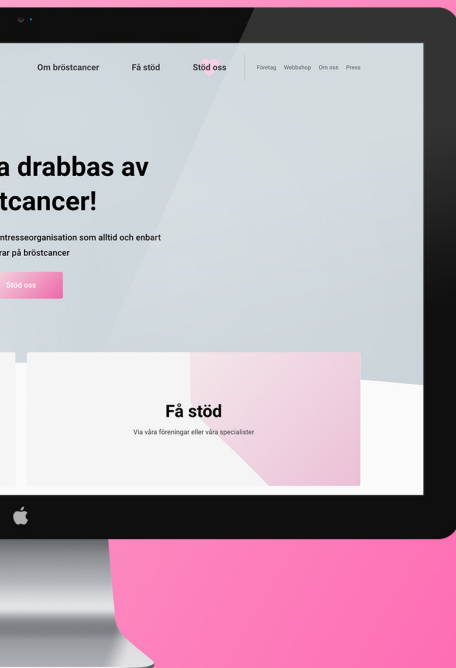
Om bröstcancer Få stöd Stöd oss

Företag Webbshop Om oss Press

a drabbas av tcancer!

ntresseorganisation som alltid och enbart rar på bröstcancer

Stöd oss

Få stöd

Via våra föreningar eller våra specialister